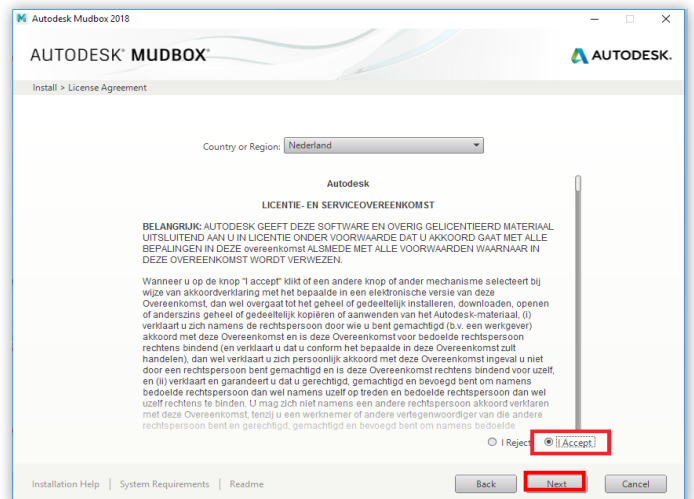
Autodesk Mudbox 2018

AUTODESK® MUDBOX®

AUTODESK.

Install > License Agreement

Country or Region: Nederland

Autodesk

LICENTIE- EN SERVICEOVEREENKOMST

BELANGRIJK: AUTODESK GEEFT DEZE SOFTWARE EN OVERIG GELICENTIEERD MATERIAAL UITSLUITEND AAN U IN LICENTIE ONDER VOORWAARDE DAT U AKKOORD GAAT MET ALLE BEPALINGEN IN DEZE overeenkomst ALSMEDE MET ALLE VOORWAARDEN WAARNAAR IN DEZE OVEREENKOMST WORDT VERWEZEN.

Wanneer u op de knop "I accept" klikt of een andere knop of ander mechanisme selecteert bij wijze van akkoordverklaring met het bepaalde in een elektronische versie van deze Overeenkomst, dan wel overgaat tot het geheel of gedeeltelijk installeren, downloaden, openen of anderszins geheel of gedeeltelijk kopiëren of aanwenden van het Autodesk-materiaal, (i) verklaart u zich namens de rechtspersoon door wie u bent gemachtigd (b.v. een werkgever) akkoord met deze Overeenkomst en is deze Overeenkomst voor bedoelde rechtspersoon rechtens bindend (en verklaart u dat u conform het bepaalde in deze Overeenkomst zult handelen), dan wel verklaart u zich persoonlijk akkoord met deze Overeenkomst ingeval u niet door een rechtspersoon bent gemachtigd en is deze Overeenkomst rechtens bindend voor uzelf, en (ii) verklaart en garandeert u dat u gerechtigd, gemachtigd en bevoegd bent om namens bedoelde rechtspersoon dan wel namens uzelf op treden en bedoelde rechtspersoon dan wel uzelf rechtens te binden. U mag zich niet namens een andere rechtspersoon akkoord verklaren met deze Overeenkomst, tenzij u een werknemer of andere vertegenwoordiger van die andere rechtspersoon bent en gerechtigd, gemachtigd en bevoegd bent om namens bedoelde

I Reject

I Accept

Installation Help | System Requirements | Readme

Back

Next

Cancel